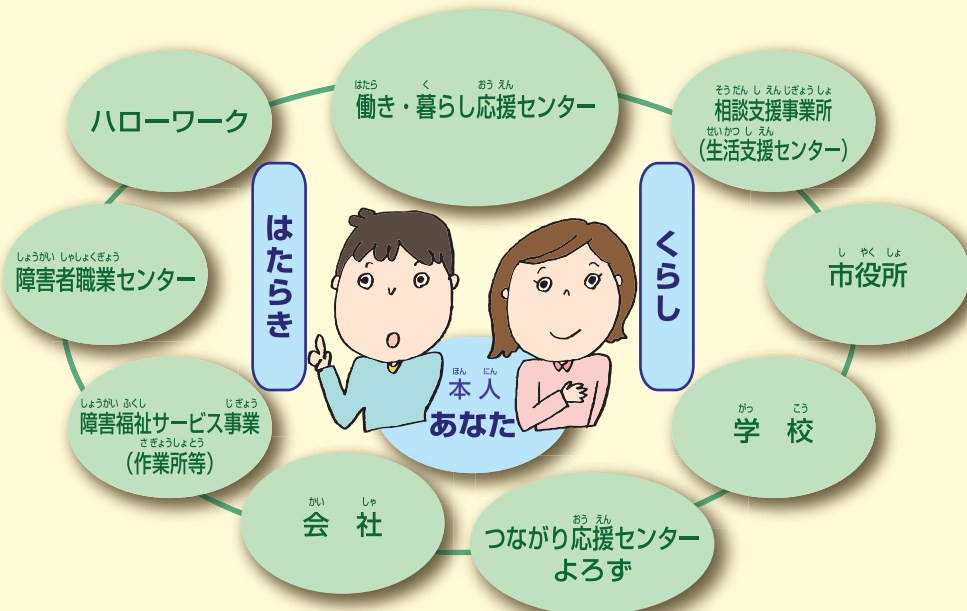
ハローワーク

働き・暮らし応援センター

相談支援事業所
（生活支援センター）

はたらき

くらし

障害者職業センター

市役所

本人
あなた

障害福祉サービス事業
（作業所等）

学　校

会　社

つながり応援センター
よろず